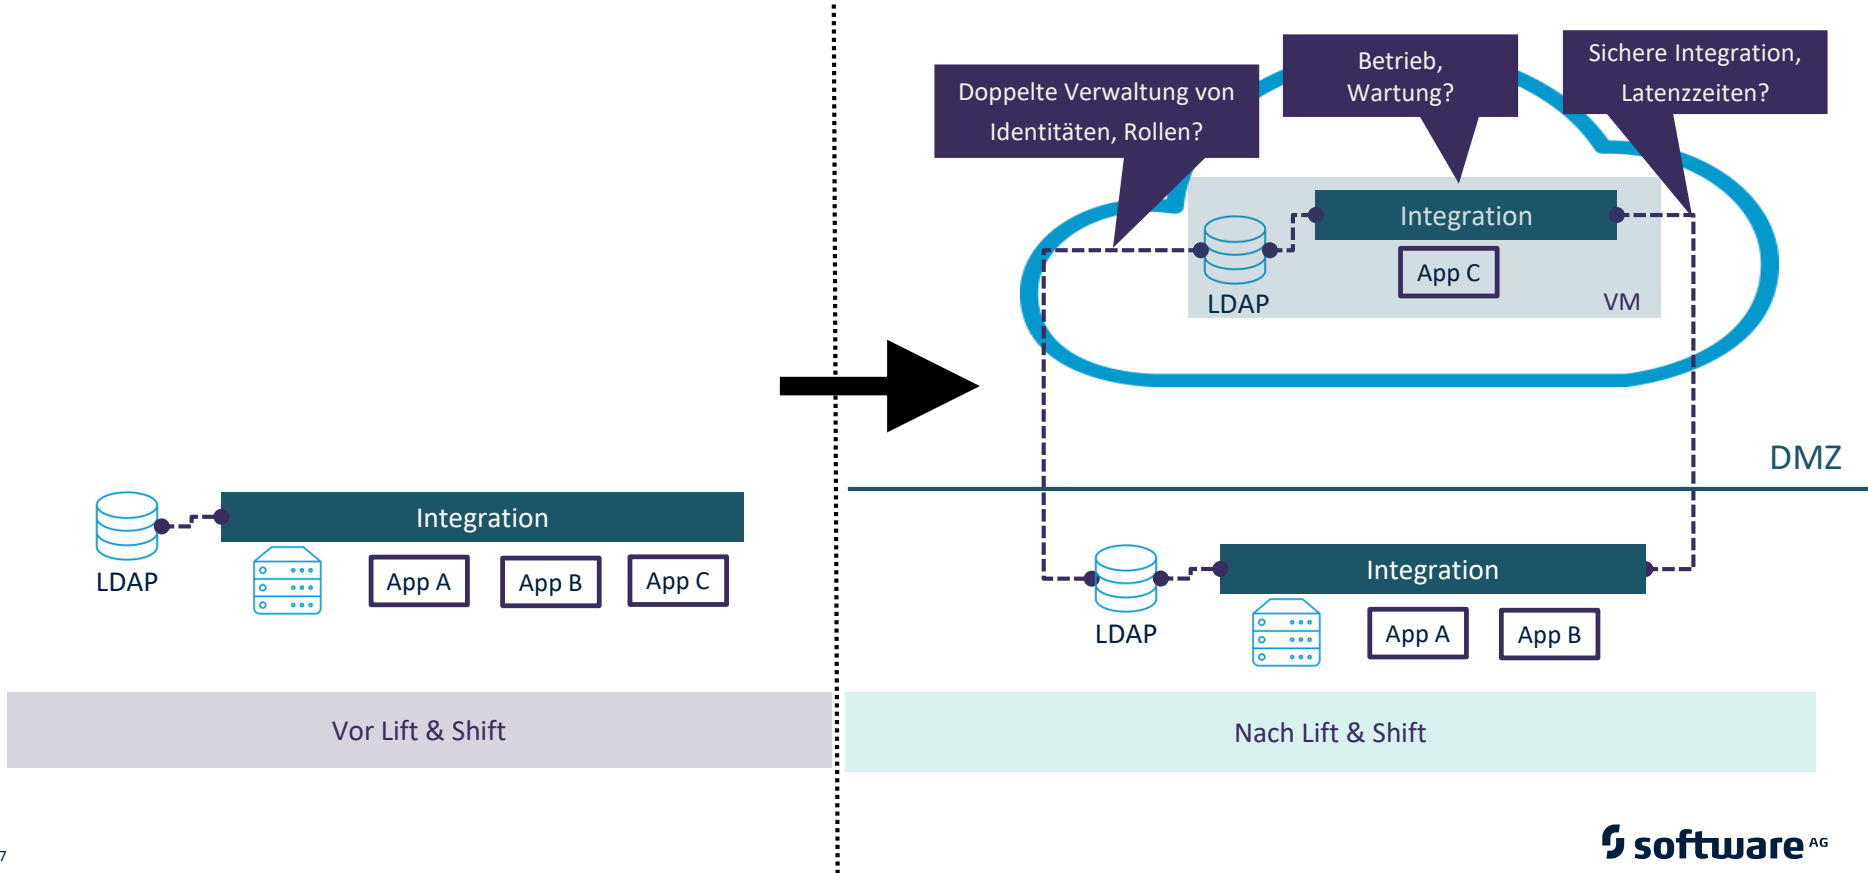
Doppelte Verwaltung von Identitäten, Rollen?

Betrieb, Wartung?

Sichere Integration, Latenzzeiten?

Integration

App C

LDAP

VM

DMZ

LDAP

Integration

App A

App B

App C

LDAP

Integration

App A

App B

Vor Lift & Shift

Nach Lift & Shift

7

software AG